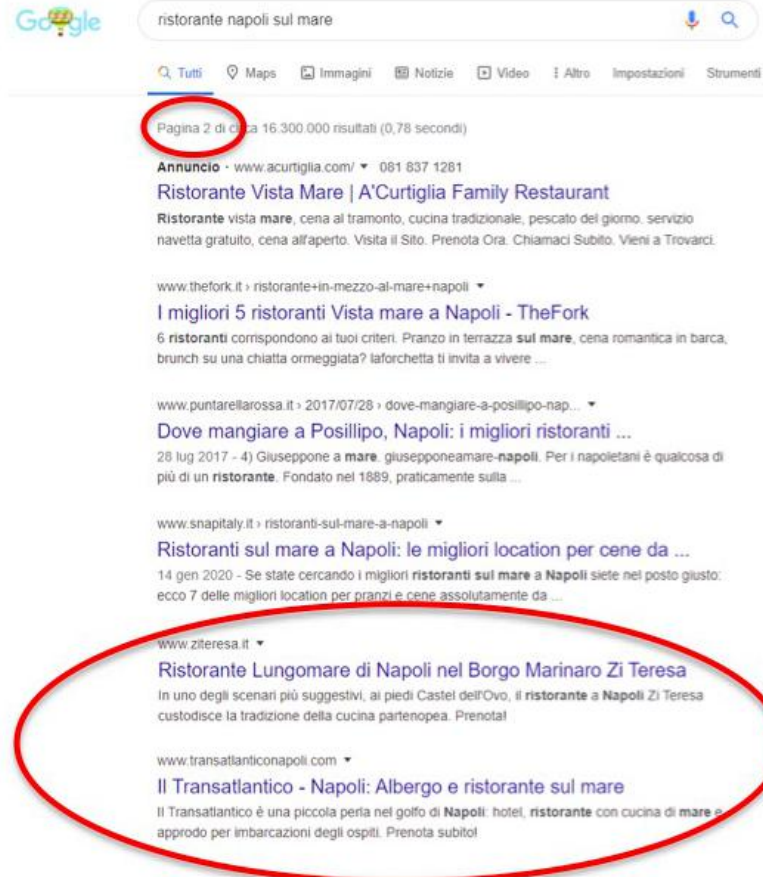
Google

ristorante napoli sul mare

Tutti Maps Immagini Notizie Video Altro Impostazioni Strumenti

Pagina 2 di circa 16.300.000 risultati (0,78 secondi)

Annuncio · www.acurtiglia.com/ ▾ 081 837 1281
Ristorante Vista Mare | A'Curtiglia Family Restaurant
Ristorante vista mare, cena al tramonto, cucina tradizionale, pescato del giorno. servizio navetta gratuito, cena all'aperto. Visita il Sito. Prenota Ora. Chiamaci Subito. Vieni a Trovarci.

www.thefork.it › ristorante+in-mezzo-al-mare+napoli ▾
I migliori 5 ristoranti Vista mare a Napoli - TheFork
6 ristoranti corrispondono ai tuoi criteri. Pranzo in terrazza sul mare, cena romantica in barca, brunch su una chiatta ormeggiata? laforchetta ti invita a vivere ...

www.puntarellarossa.it › 2017/07/28 › dove-mangiare-a-posillipo-nap... ▾
Dove mangiare a Posillipo, Napoli: i migliori ristoranti ...
28 lug 2017 - 4) Giuseppone a mare. giusepponeamare-napoli. Per i napoletani è qualcosa di più di un ristorante. Fondato nel 1889, praticamente sulla ...

www.snapitaly.it › ristoranti-sul-mare-a-napoli ▾
Ristoranti sul mare a Napoli: le migliori location per cene da ...
14 gen 2020 - Se state cercando i migliori ristoranti sul mare a Napoli siete nel posto giusto: ecco 7 delle migliori location per pranzi e cene assolutamente da ...

www.ziteresa.it ▾
Ristorante Lungomare di Napoli nel Borgo Marinaro Zi Teresa
In uno degli scenari più suggestivi, ai piedi Castel dell'Ovo, il ristorante a Napoli Zi Teresa custodisce la tradizione della cucina partenopea. Prenota!

www.transatlanticonapoli.com ▾
Il Transatlantico - Napoli: Albergo e ristorante sul mare
Il Transatlantico è una piccola perla nel golfo di Napoli: hotel, ristorante con cucina di mare e approdo per imbarcazioni degli ospiti. Prenota subito!